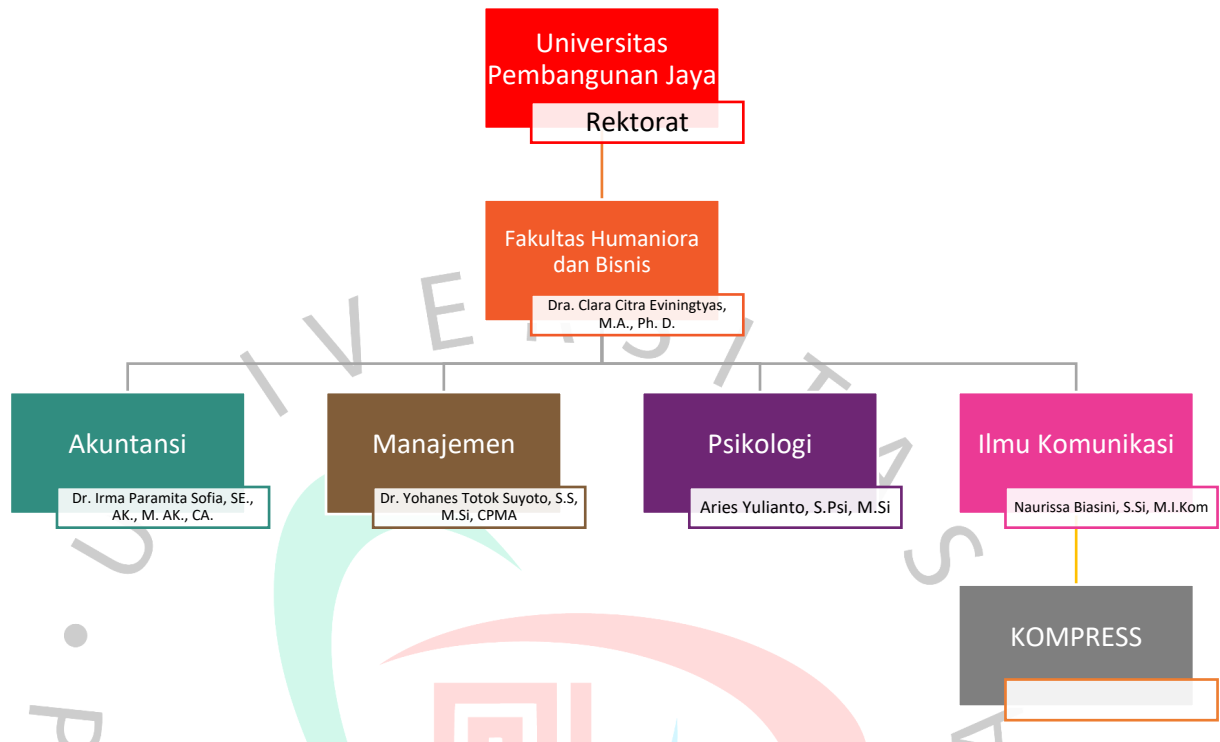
Universitas Pembangunan Jaya

Rektorat

Fakultas Humaniora dan Bisnis

Dra. Clara Citra Eviningtyas, M.A., Ph. D.

Akuntansi

Dr. Irma Paramita Sofia, SE., AK., M. AK., CA.

Manajemen

Dr. Yohanes Totok Suyoto, S.S, M.Si, CPMA

Psikologi

Aries Yulianto, S.Psi, M.Si

Ilmu Komunikasi

Naurissa Biasini, S.Si, M.I.Kom

KOMPRESS